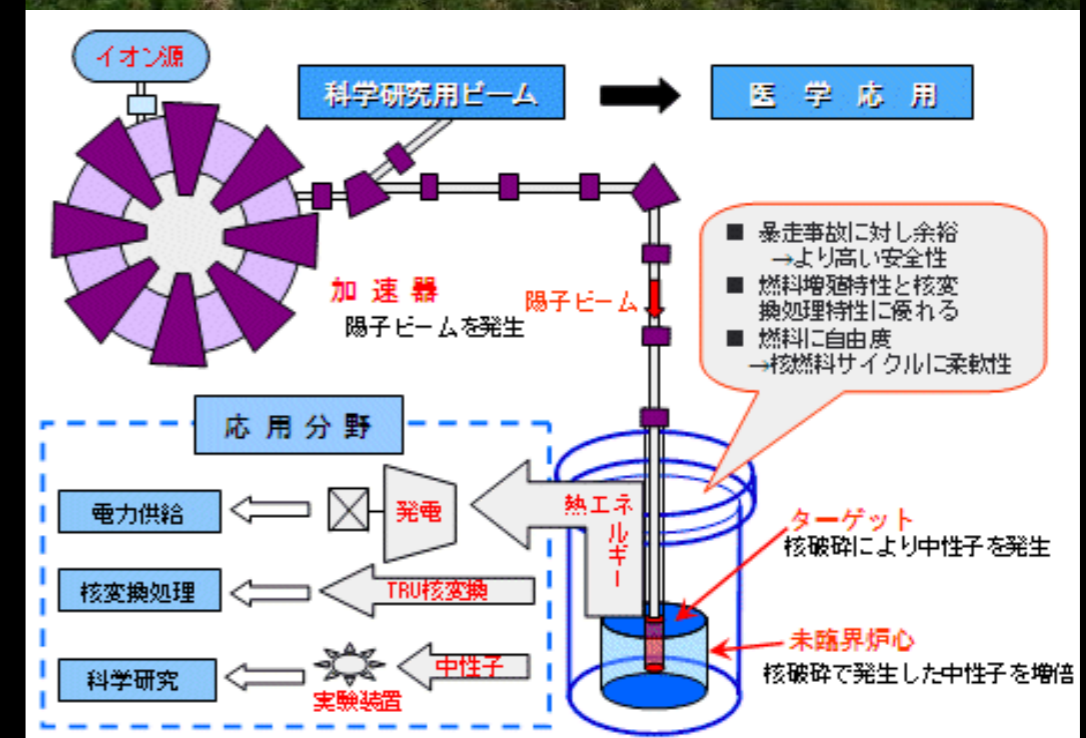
イオン源

科学研究用ビーム

医 学 応 用

加 速 器
陽子ビームを発生

陽子ビーム

■ 暴走事故に対し余裕
→より高い安全性
■ 燃料増殖特性と核変換処理特性に優れる
■ 燃料に自由度
→核燃料サイクルに柔軟性

応 用 分 野

電力供給

発電

熱エネルギー

核変換処理

TRU核変換

科学研究

実験装置

中性子

ターゲット
核破砕により中性子を発生

未臨界炉心
核破砕で発生した中性子を増倍